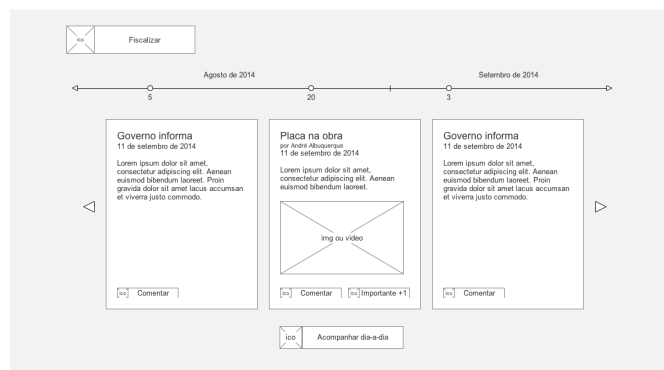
ico Fiscalizar

Agosto de 2014

Setembro de 2014

5

20

3

Governo informa
11 de setembro de 2014

Lorem ipsum dolor sit amet, consectetur adipiscing elit. Aenean euismod bibendum laoreet. Proin gravida dolor sit amet lacus accumsan et viverra justo commodo.

ico Comentar

Placa na obra
por André Albuquerque
11 de setembro de 2014

Lorem ipsum dolor sit amet, consectetur adipiscing elit. Aenean euismod bibendum laoreet.

img ou vídeo

ico Comentar

ico Importante +1

Governo informa
11 de setembro de 2014

Lorem ipsum dolor sit amet, consectetur adipiscing elit. Aenean euismod bibendum laoreet. Proin gravida dolor sit amet lacus accumsan et viverra justo commodo.

ico Comentar

ico Acompanhar dia-a-dia